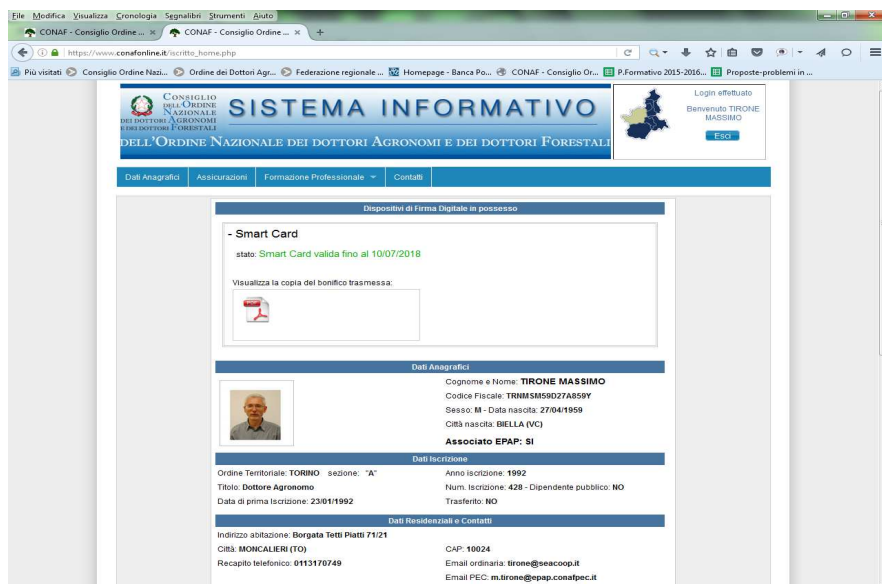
File Modifica Visualizza Cronologia Segnalibri Strumenti Aiuto

CONAF - Consiglio Ordine ... ×   CONAF - Consiglio Ordine ... ×   +

https://www.conafonline.it/iscritto_home.php

Più visitati   Consiglio Ordine Nazi...   Ordine dei Dottori Agr...   Federazione regionale ...   Homepage - Banca Po...   CONAF - Consiglio Or...   P.Formativo 2015-2016...   Proposte-problemi in ...

Consiglio dell'Ordine Nazionale dei Dottori Agronomi e dei Dottori Forestali

SISTEMA INFORMATIVO

dell'Ordine Nazionale dei dottori Agronomi e dei dottori Forestali

Login effettuato
Benvenuto TIRONE MASSIMO
Esci

Dati Anagrafici   Assicurazioni   Formazione Professionale   Contatti

Dispositivi di Firma Digitale in possesso

- Smart Card

stato: Smart Card valida fino al 10/07/2018

Visualizza la copia del bonifico trasmessa:

Dati Anagrafici

Cognome e Nome: TIRONE MASSIMO
Codice Fiscale: TRNMSM59D27A859Y
Sesso: M - Data nascita: 27/04/1959
Città nascita: BIELLA (VC)
Associato EPAP: SI

Dati Iscrizione

Ordine Territoriale: TORINO   sezione: "A"
Anno iscrizione: 1992
Titolo: Dottore Agronomo
Num. Iscrizione: 428 - Dipendente pubblico: NO
Data di prima Iscrizione: 23/01/1992
Trasferito: NO

Dati Residenziali e Contatti

Indirizzo abitazione: Borgata Tetti Piatti 71/21
Città: MONCALIERI (TO)
CAP: 10024
Recapito telefonico: 0113170749
Email ordinaria: tirone@seacoop.it
Email PEC: m.tirone@epap.conafpec.it